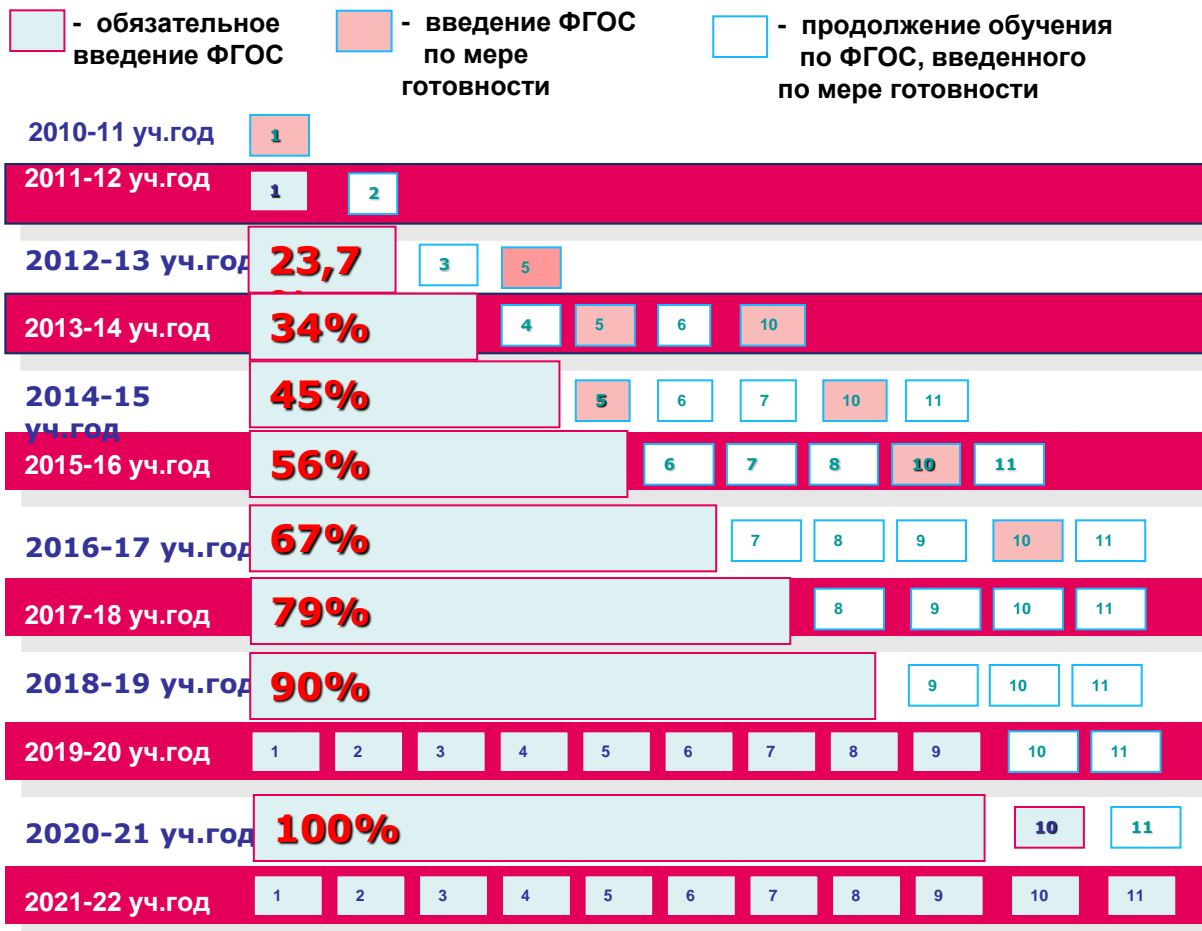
- обязательное введение ФГОС

- введение ФГОС по мере готовности

- продолжение обучения по ФГОС, введенного по мере готовности

2010-11 уч.год 1

2011-12 уч.год 1 2

2012-13 уч.год 23,7 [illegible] 3 5

2013-14 уч.год 34% 4 5 6 10

2014-15 уч.год 45% 5 6 7 10 11

2015-16 уч.год 56% 6 7 8 10 11

2016-17 уч.год 67% 7 8 9 10 11

2017-18 уч.год 79% 8 9 10 11

2018-19 уч.год 90% 9 10 11

2019-20 уч.год 1 2 3 4 5 6 7 8 9 10 11

2020-21 уч.год 100% 10 11

2021-22 уч.год 1 2 3 4 5 6 7 8 9 10 11